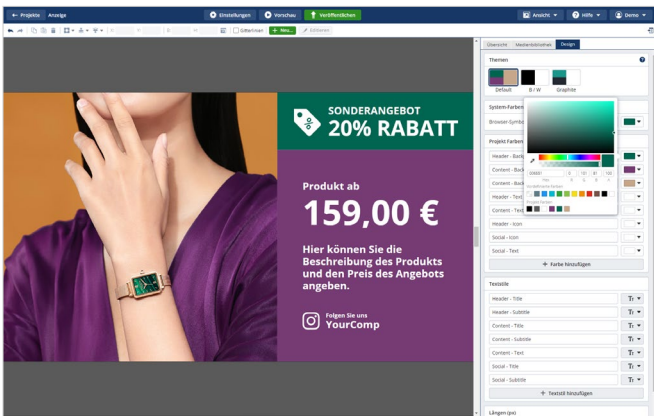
← Projekte Anzeige

Einstellungen Vorschau Veröffentlichen

Ansicht Hilfe Demo

Gitterlinien + Neu... Editieren

Übersicht Medienbibliothek Design

Themen

Default B / W Graphite

System-Farben

Browser-Symbol

Projekt Farben

Header - Back

Content - Back

Content - Back

Header - Text

Content - Text

Header - Icon

Social - Icon

Social - Text

+ Farbe hinzufügen

Textstile

Header - Title

Header - Subtitle

Content - Title

Content - Subtitle

Content - Text

Social - Title

Social - Subtitle

+ Textstil hinzufügen

Längen (px)

SONDERANGEBOT
20% RABATT

Produkt ab
159,00 €

Hier können Sie die Beschreibung des Produkts und den Preis des Angebots angeben.

Folgen Sie uns
YourComp